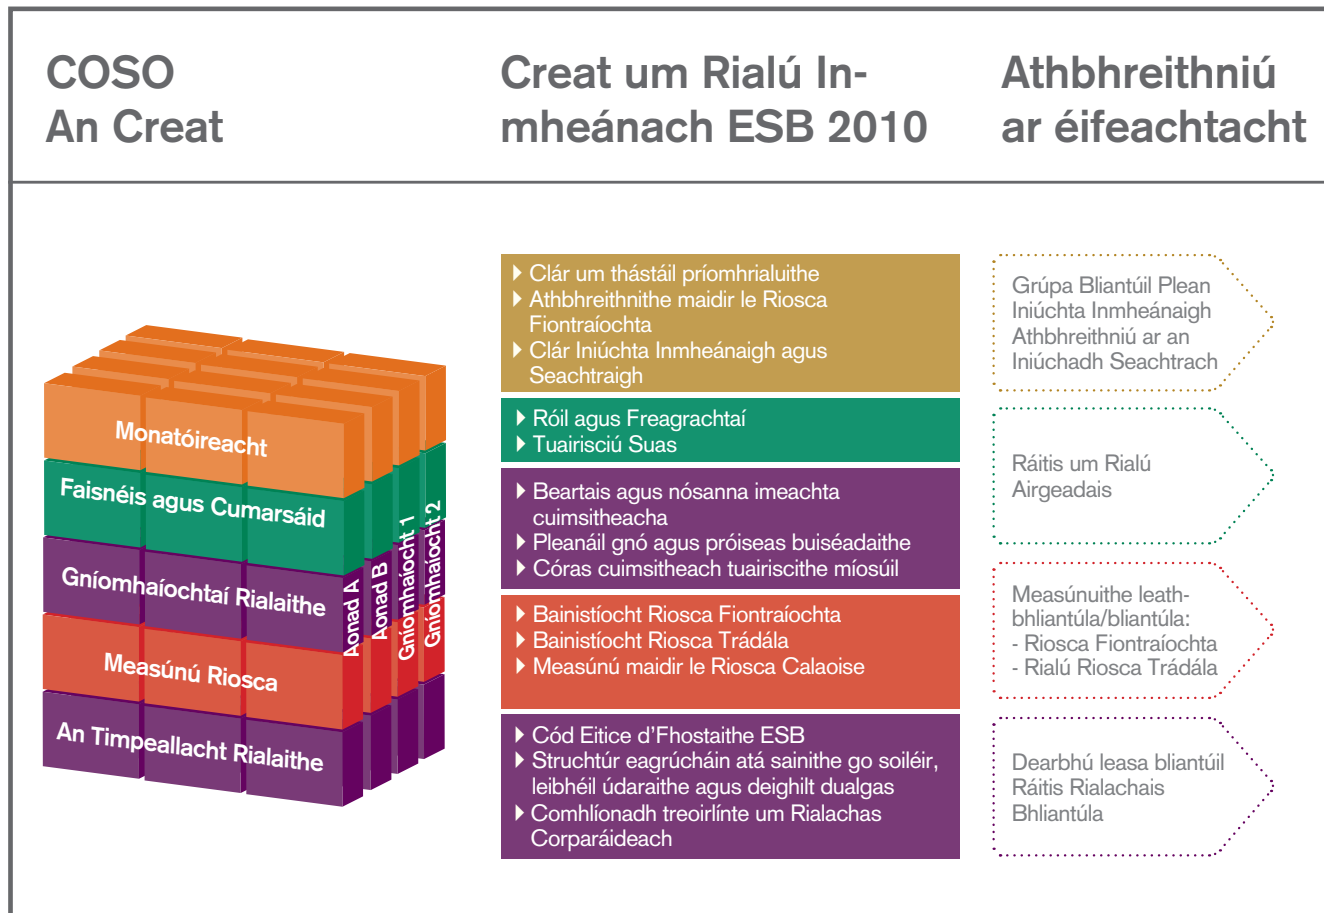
COSO
An Creat

Creat um Rialú Inmheánach ESB 2010

Athbhreithniú ar éifeachtacht

Monatóireacht

Faisnéis agus Cumarsáid

Gníomhaíochtaí Rialaithe

Measúnú Riosca

An Timpeallacht Rialaithe

Aonad A

Aonad B

Gníomhaíocht 1

Gníomhaíocht 2

▸ Clár um thástáil príomhrialuithe
▸ Athbhreithnithe maidir le Riosca Fiontraíochta
▸ Clár Iniúchta Inmheánaigh agus Seachtraigh

▸ Róil agus Freagrachtaí
▸ Tuairisciú Suas

▸ Beartais agus nósanna imeachta cuimsitheacha
▸ Pleanáil gnó agus próiseas buiséadaithe
▸ Córas cuimsitheach tuairiscithe míosúil

▸ Bainistíocht Riosca Fiontraíochta
▸ Bainistíocht Riosca Trádála
▸ Measúnú maidir le Riosca Calaoise

▸ Cód Eitice d'Fhostaithe ESB
▸ Struchtúr eagrúcháin atá sainithe go soiléir, leibhéil údaraithe agus deighilt dualgas
▸ Comhlíonadh treoirlínte um Rialachas Corparáideach

Grúpa Bliantúil Plean Iniúchta Inmheánaigh Athbhreithniú ar an Iniúchadh Seachtrach

Ráitis um Rialú Airgeadais

Measúnuithe leathbhliantúla/bliantúla:
- Riosca Fiontraíochta
- Rialú Riosca Trádála

Dearbhú leasa bliantúil Ráitis Rialachais Bhliantúla